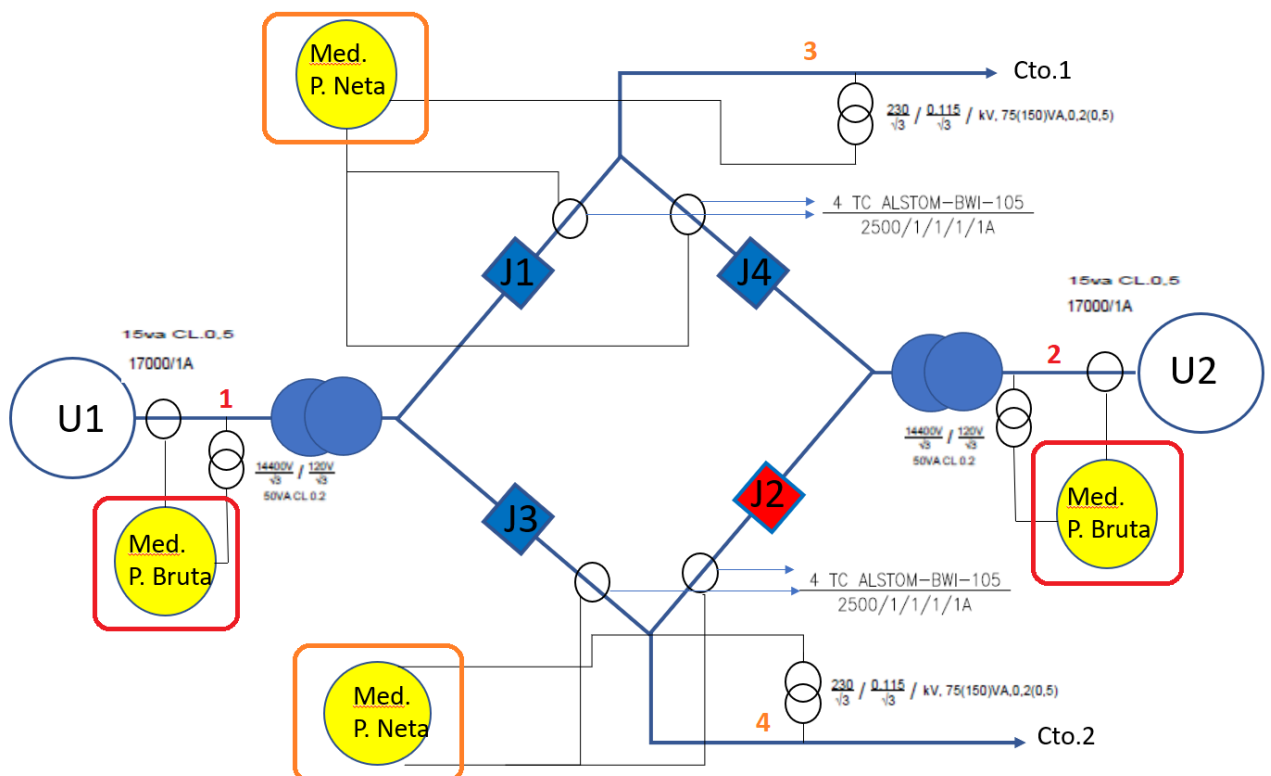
Med.
P. Neta

3

Cto.1

$\frac{230}{\sqrt{3}}$ / $\frac{0.115}{\sqrt{3}}$ / kV, 75(150)VA,0,2(0,5)

4 TC ALSTOM-BWI-105
2500/1/1/1/1A

J1

J4

15va CL.0,5
17000/1A

15va CL.0,5
17000/1A

2

U2

U1

1

$\frac{14400V}{\sqrt{3}}$ / $\frac{120V}{\sqrt{3}}$
50VA CL 0.2

$\frac{14400V}{\sqrt{3}}$ / $\frac{120V}{\sqrt{3}}$
50VA CL 0.2

Med.
P. Bruta

J2

J3

Med.
P. Bruta

4 TC ALSTOM-BWI-105
2500/1/1/1/1A

Med.
P. Neta

$\frac{230}{\sqrt{3}}$ / $\frac{0.115}{\sqrt{3}}$ / kV, 75(150)VA,0,2(0,5)

4

Cto.2